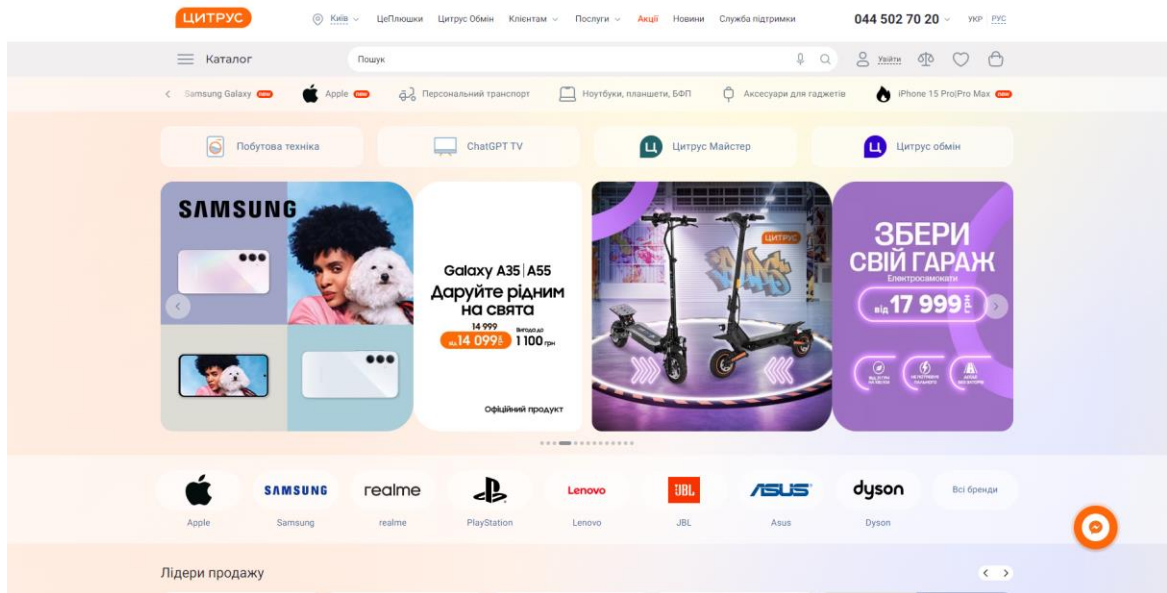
ЦИТРУС

Київ ЦеПлюшки Цитрус Обмін Клієнтам Послуги Акції Новини Служба підтримки 044 502 70 20 УКР РУС

Каталог Пошук Увійти

Samsung Galaxy new Apple new Персональний транспорт Ноутбуки, планшети, БФП Аксесуари для гаджетів iPhone 15 Pro|Pro Max new

Побутова техніка ChatGPT TV Цитрус Майстер Цитрус обмін

SAMSUNG

Galaxy A35 | A55
Даруйте рідним на свята
14 999
від 14 099₴
Вигода до 1 100 грн
Офіційний продукт

ЦИТРУС

ЗБЕРИ СВІЙ ГАРАЖ
Електросамокати
від 17 999₴

Apple Samsung realme PlayStation Lenovo JBL Asus Dyson Всі бренди

SAMSUNG realme Lenovo JBL ASUS dyson

Лідери продажу